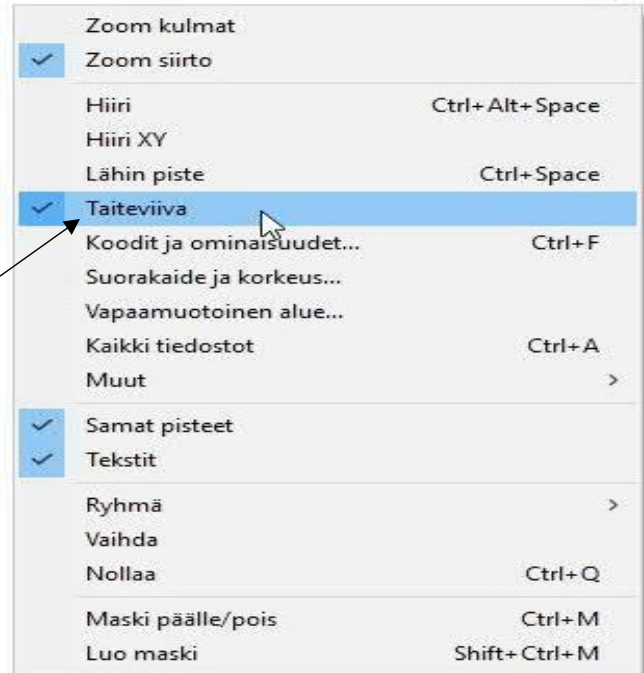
Zoom kulmat
Zoom siirto

Hiiri Ctrl+Alt+Space
Hiiri XY
Lähin piste Ctrl+Space
Taiteviiva
Koodit ja ominaisuudet... Ctrl+F
Suorakaide ja korkeus...
Vapaamuotoinen alue...
Kaikki tiedostot Ctrl+A
Muut >

Samat pisteet
Tekstit

Ryhmä >
Vaihda
Nollaa Ctrl+Q

Maski päälle/pois Ctrl+M
Luo maski Shift+Ctrl+M